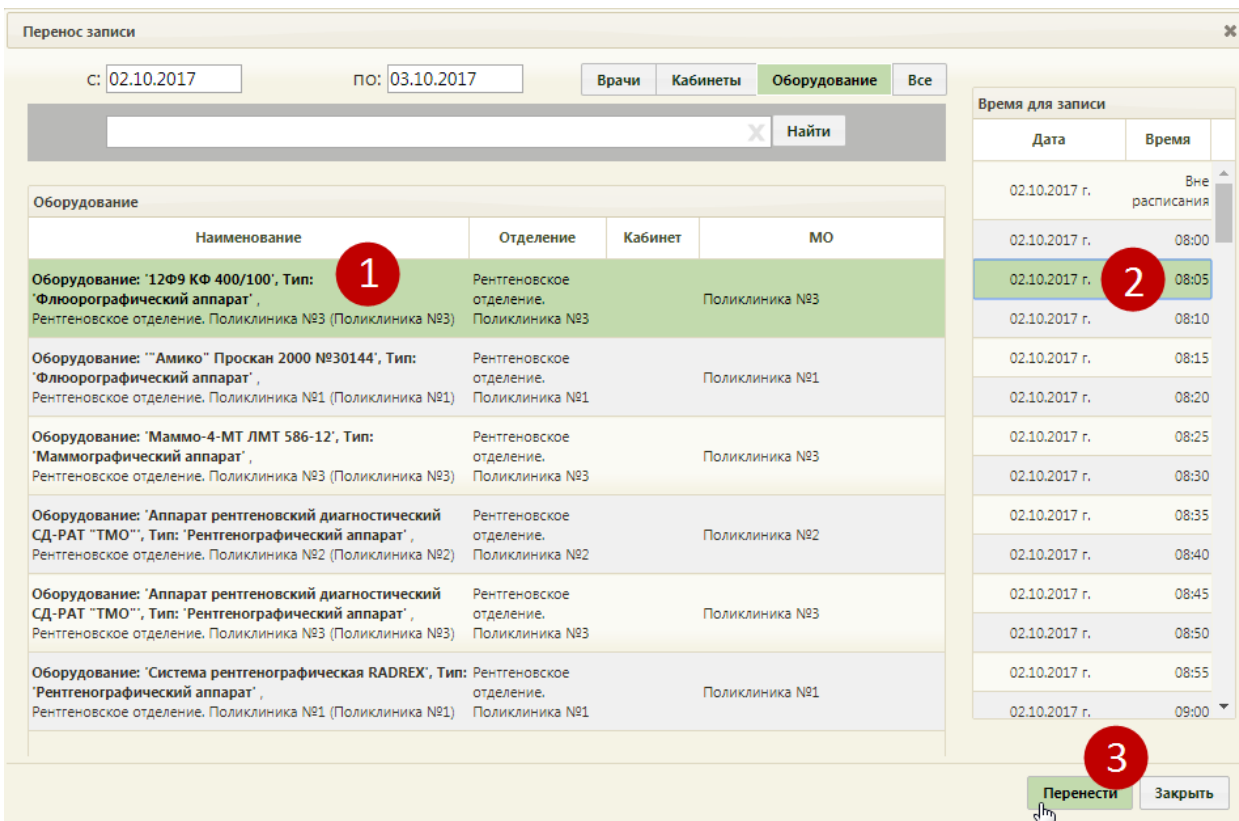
Перенос записи

с: 02.10.2017 по: 03.10.2017

Врачи | Кабинеты | Оборудование | Все

Найти

Оборудование

| Наименование | Отделение | Кабинет | МО |
|---|---|---|---|
| Оборудование: '12Ф9 КФ 400/100', Тип: 'Флюорографический аппарат' , Рентгеновское отделение. Поликлиника №3 (Поликлиника №3) | Рентгеновское отделение. Поликлиника №3 | | Поликлиника №3 |
| Оборудование: '"Амико" Проскан 2000 №30144', Тип: 'Флюорографический аппарат' , Рентгеновское отделение. Поликлиника №1 (Поликлиника №1) | Рентгеновское отделение. Поликлиника №1 | | Поликлиника №1 |
| Оборудование: 'Маммо-4-МТ ЛМТ 586-12', Тип: 'Маммографический аппарат' , Рентгеновское отделение. Поликлиника №3 (Поликлиника №3) | Рентгеновское отделение. Поликлиника №3 | | Поликлиника №3 |
| Оборудование: 'Аппарат рентгеновский диагностический СД-РАТ "ТМО"', Тип: 'Рентгенографический аппарат' , Рентгеновское отделение. Поликлиника №2 (Поликлиника №2) | Рентгеновское отделение. Поликлиника №2 | | Поликлиника №2 |
| Оборудование: 'Аппарат рентгеновский диагностический СД-РАТ "ТМО"', Тип: 'Рентгенографический аппарат' , Рентгеновское отделение. Поликлиника №3 (Поликлиника №3) | Рентгеновское отделение. Поликлиника №3 | | Поликлиника №3 |
| Оборудование: 'Система рентгенографическая RADREX', Тип: 'Рентгенографический аппарат' , Рентгеновское отделение. Поликлиника №1 (Поликлиника №1) | Рентгеновское отделение. Поликлиника №1 | | Поликлиника №1 |

1

Время для записи

| Дата | Время |
|---|---|
| 02.10.2017 г. | Вне расписания |
| 02.10.2017 г. | 08:00 |
| 02.10.2017 г. | 08:05 |
| 02.10.2017 г. | 08:10 |
| 02.10.2017 г. | 08:15 |
| 02.10.2017 г. | 08:20 |
| 02.10.2017 г. | 08:25 |
| 02.10.2017 г. | 08:30 |
| 02.10.2017 г. | 08:35 |
| 02.10.2017 г. | 08:40 |
| 02.10.2017 г. | 08:45 |
| 02.10.2017 г. | 08:50 |
| 02.10.2017 г. | 08:55 |
| 02.10.2017 г. | 09:00 |

2

3

Перенести | Закрыть